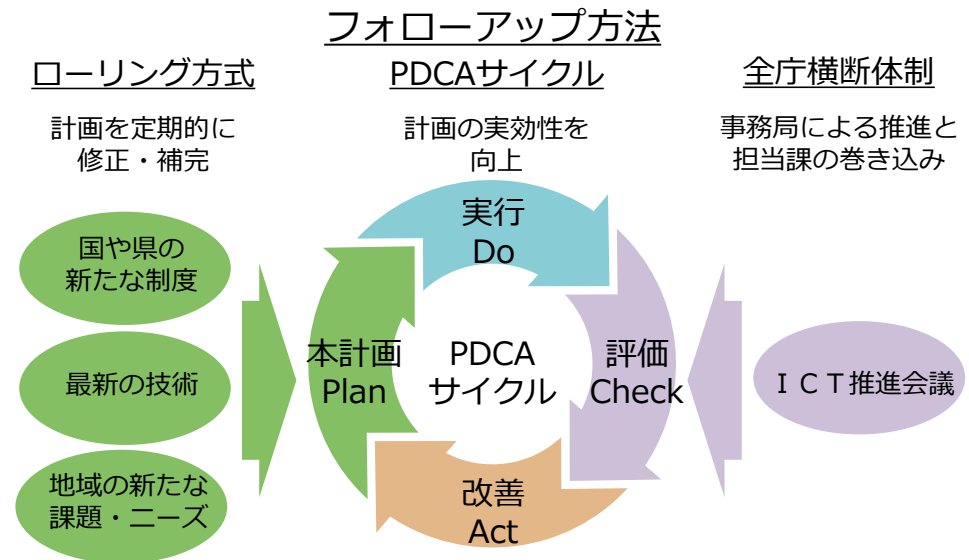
フォローアップ方法

ローリング方式

計画を定期的に修正・補完

PDCAサイクル

計画の実効性を向上

全庁横断体制

事務局による推進と担当課の巻き込み

国や県の新たな制度

最新の技術

地域の新たな課題・ニーズ

実行
Do

評価
Check

改善
Act

本計画
Plan

PDCA
サイクル

ＩＣＴ推進会議